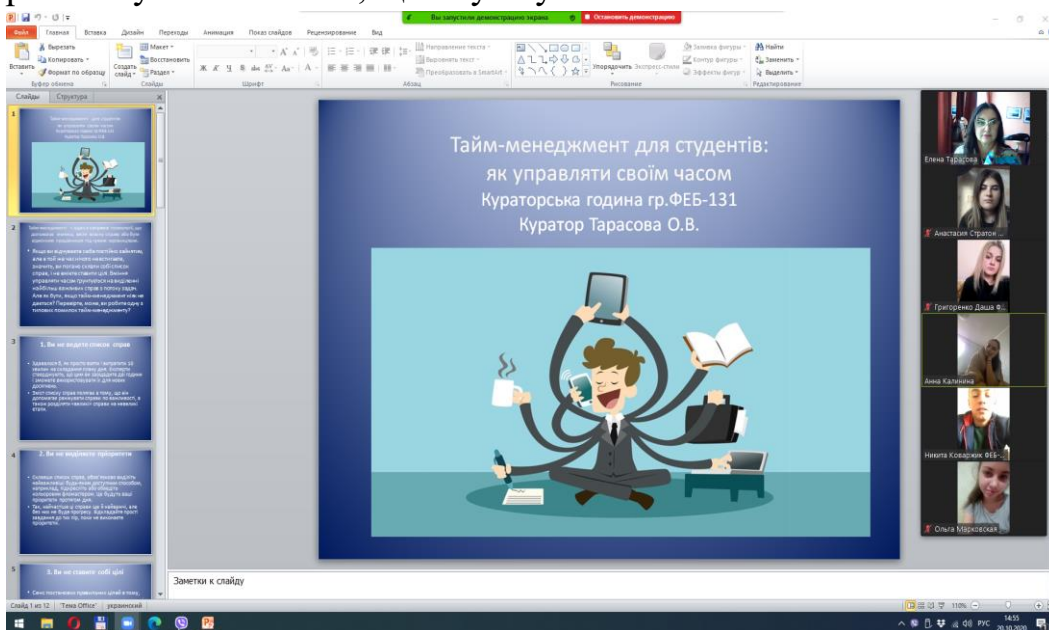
Вы запустили демонстрацию экрана
Остановить демонстрацию

Файл Главная Вставка Дизайн Переходы Анимация Показ слайдов Рецензирование Вид

Вырезать
Копировать
Формат по образцу
Буфер обмена
Вставить
Создать слайд
Макет
Восстановить
Раздел
Слайды
Шрифт
Абзац
Направление текста
Выровнять текст
Преобразовать в SmartArt
Упорядочить
Экспресс-стили
Заливка фигуры
Контур фигуры
Эффекты фигур
Рисование
Найти
Заменить
Выделить
Редактирование

Слайды Структура

1

2

3
1. Ви не ведете список справ

4
2. Ви не виділяєте пріоритети

5
3. Ви не ставите собі цілі

Тайм-менеджмент для студентів: як управляти своїм часом
Кураторська година гр.ФЕБ-131
Куратор Тарасова О.В.

Елена Тарасова
Анастасия Стратон ...
Григоренко Даша Ф...
Анна Калинина
Никита Коваржик ФЕБ-...
Ольга Марковская

Заметки к слайду

Слайд 1 из 12 "Тема Office" украинский
110%
РУС 14:55 20.10.2020